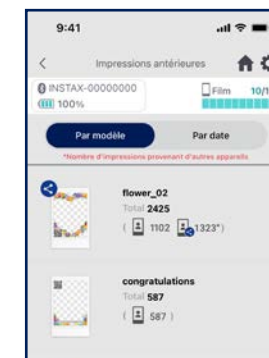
9:41

<

Impressions antérieures

INSTAX-00000000

100%

Film 10/1

Par modèle

Par date

*Nombre d'impressions provenant d'autres appareils

flower_02

Total 2425

( 1102 1323* )

congratulations

Total 587

( 587 )